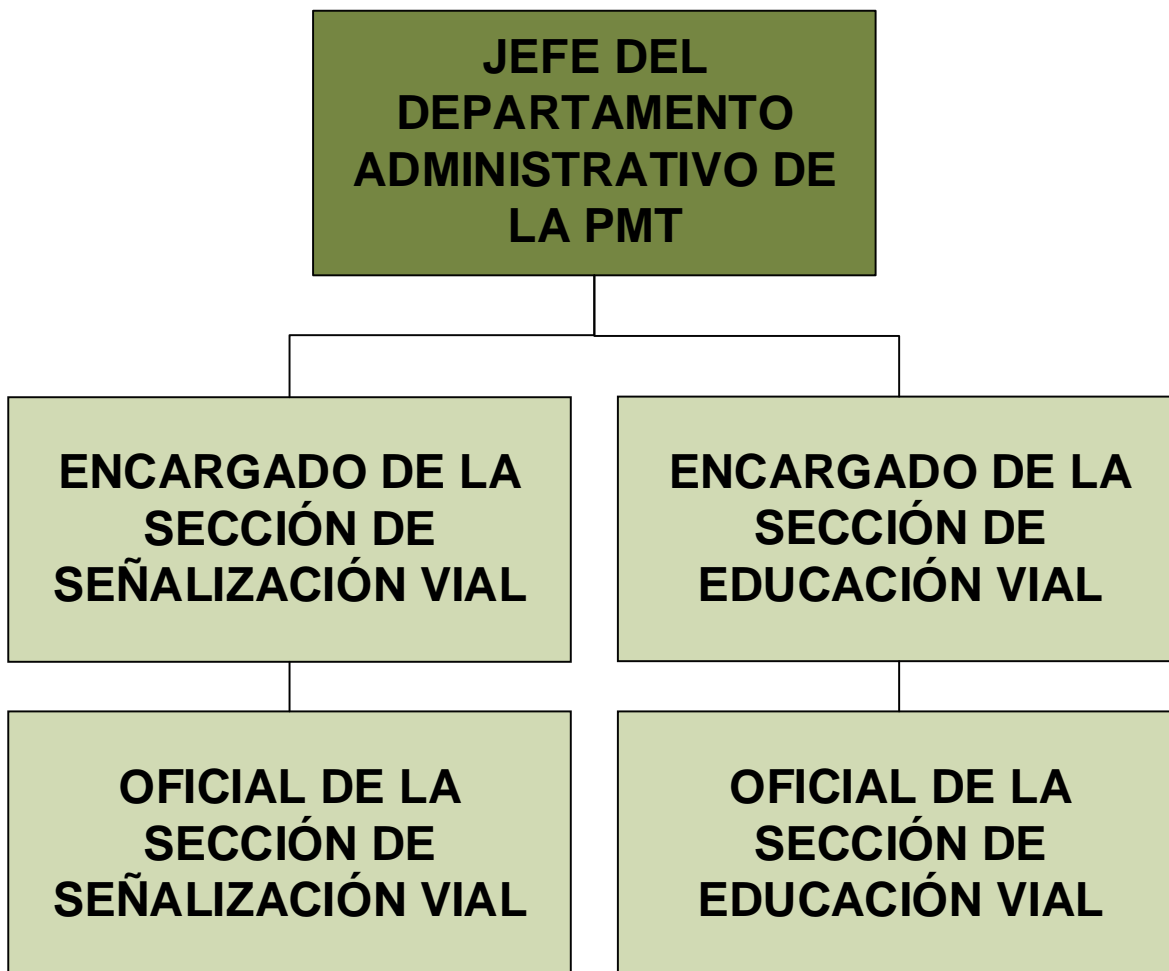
JEFE DEL DEPARTAMENTO ADMINISTRATIVO DE LA PMT

ENCARGADO DE LA SECCIÓN DE SEÑALIZACIÓN VIAL

ENCARGADO DE LA SECCIÓN DE EDUCACIÓN VIAL

OFICIAL DE LA SECCIÓN DE SEÑALIZACIÓN VIAL

OFICIAL DE LA SECCIÓN DE EDUCACIÓN VIAL